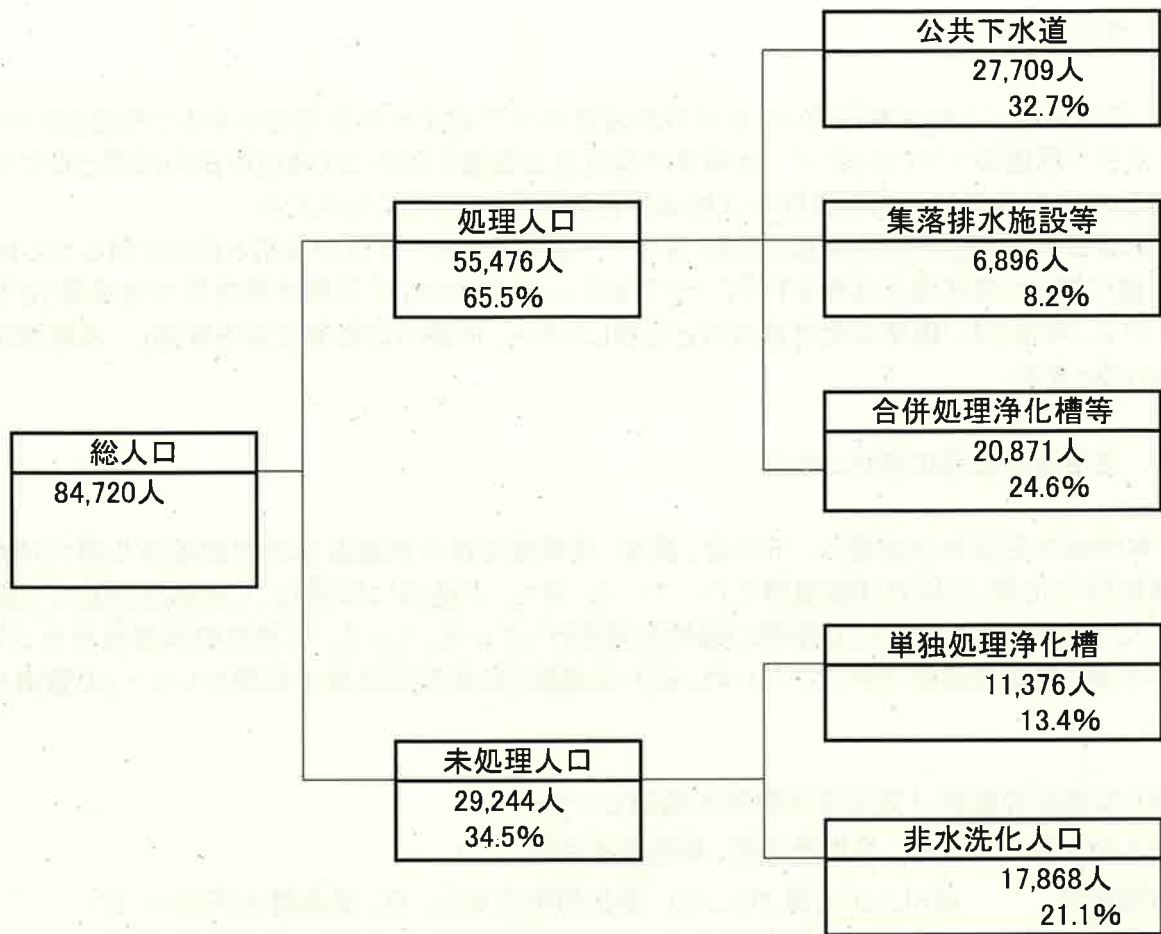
総人口
84,720人

処理人口
55,476人
65.5%

公共下水道
27,709人
32.7%

集落排水施設等
6,896人
8.2%

合併処理浄化槽等
20,871人
24.6%

未処理人口
29,244人
34.5%

単独処理浄化槽
11,376人
13.4%

非水洗化人口
17,868人
21.1%